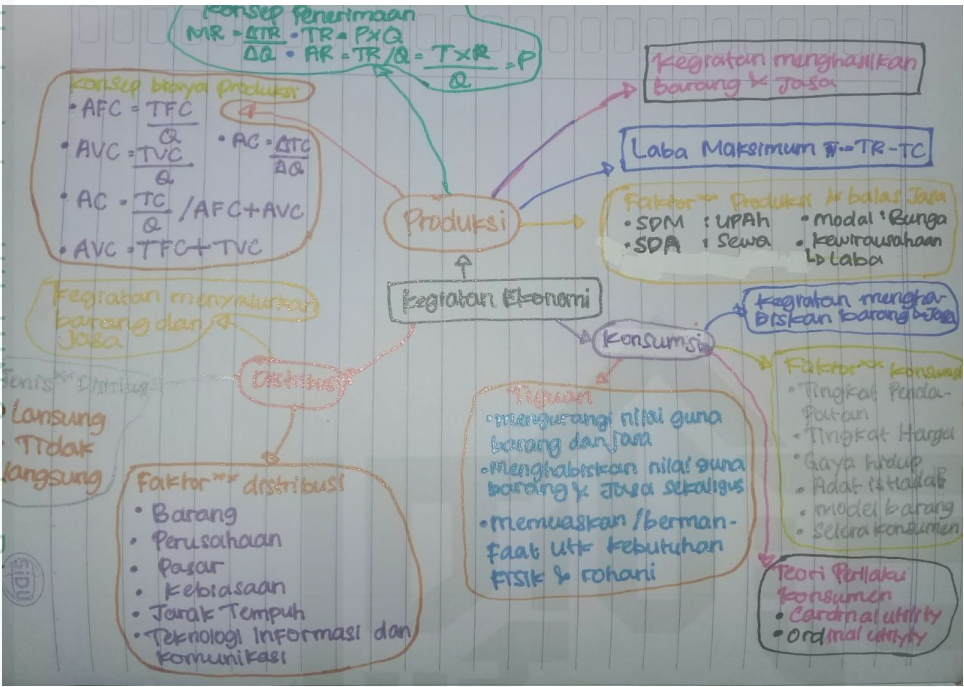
Konsep Penerimaan
$MR = \frac{\Delta TR}{\Delta Q}$ • $TR = P \times Q$
• $AR = TR/Q = \frac{T \times R}{Q} = P$

Kegiatan menghasilkan barang & jasa

Laba Maksimum $\pi$ = TR - TC

Faktor" Produksi & balas jasa
• SDM : UPAh • modal : Bunga
• SDA : Sewa • kewirausahaan ↳ Laba

Konsep biaya produksi
• $AFC = \frac{TFC}{Q}$
• $AVC = \frac{TVC}{Q}$ • $AC = \frac{\Delta TC}{\Delta Q}$
• $AC = \frac{TC}{Q}$ / AFC + AVC
• AVC = TFC + TVC

Produksi

Kegiatan Ekonomi

Kegiatan menyalurkan barang dan Jasa

Jenis" Distribusi
• Lansung
• Tidak langsung

Distribusi

Faktor" distribusi
• Barang
• Perusahaan
• Pasar
• Kebiasaan
• Jarak Tempuh
• Teknologi Informasi dan komunikasi

Konsumsi

Kegiatan menghabiskan barang & jasa

Tujuan
• mengurangi nilai guna barang dan jasa
• Menghabiskan nilai guna barang & Jasa sekaligus
• memuaskan / bermanfaat utk kebutuhan fisik & rohani

Faktor" konsumsi
• Tingkat Pendapatan
• Tingkat Harga
• Gaya Hidup
• Adat istiadat
• model barang
• Selera konsumen

Teori Perilaku Konsumen
• Cardinal utility
• Ordinal utility